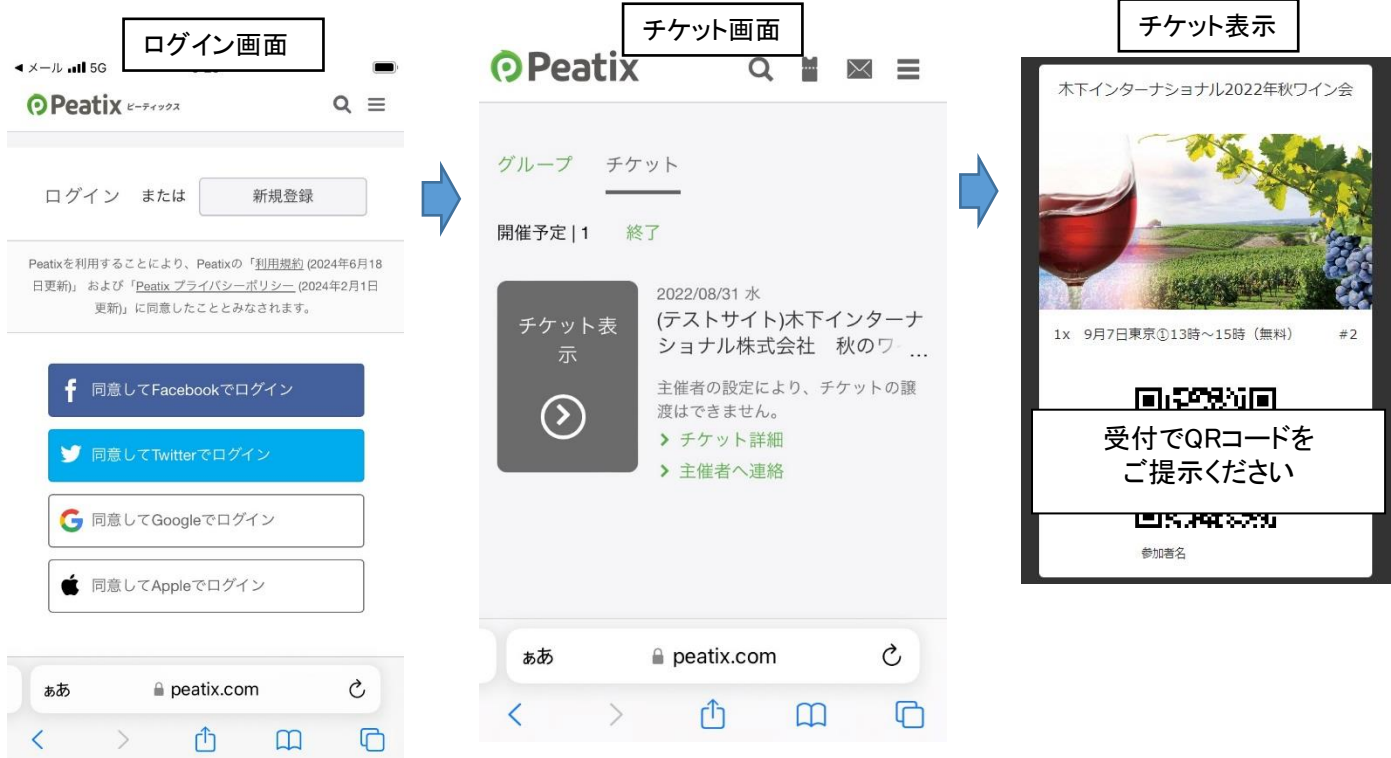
ログイン画面

◀ メール 5G

Peatix ピーティックス

ログイン または 新規登録

Peatixを利用することにより、Peatixの「利用規約 (2024年6月18日更新)」 および「Peatix プライバシーポリシー (2024年2月1日更新)」に同意したこととみなされます。

同意してFacebookでログイン

同意してTwitterでログイン

同意してGoogleでログイン

同意してAppleでログイン

ぁあ peatix.com

チケット画面

Peatix

グループ チケット

開催予定 | 1 終了

チケット表示

2022/08/31 水
(テストサイト)木下インターナショナル株式会社 秋のワ…

主催者の設定により、チケットの譲渡はできません。

› チケット詳細

› 主催者へ連絡

ぁあ peatix.com

チケット表示

木下インターナショナル2022年秋ワイン会

1x 9月7日東京①13時～15時（無料） #2

受付でQRコードをご提示ください

参加者名